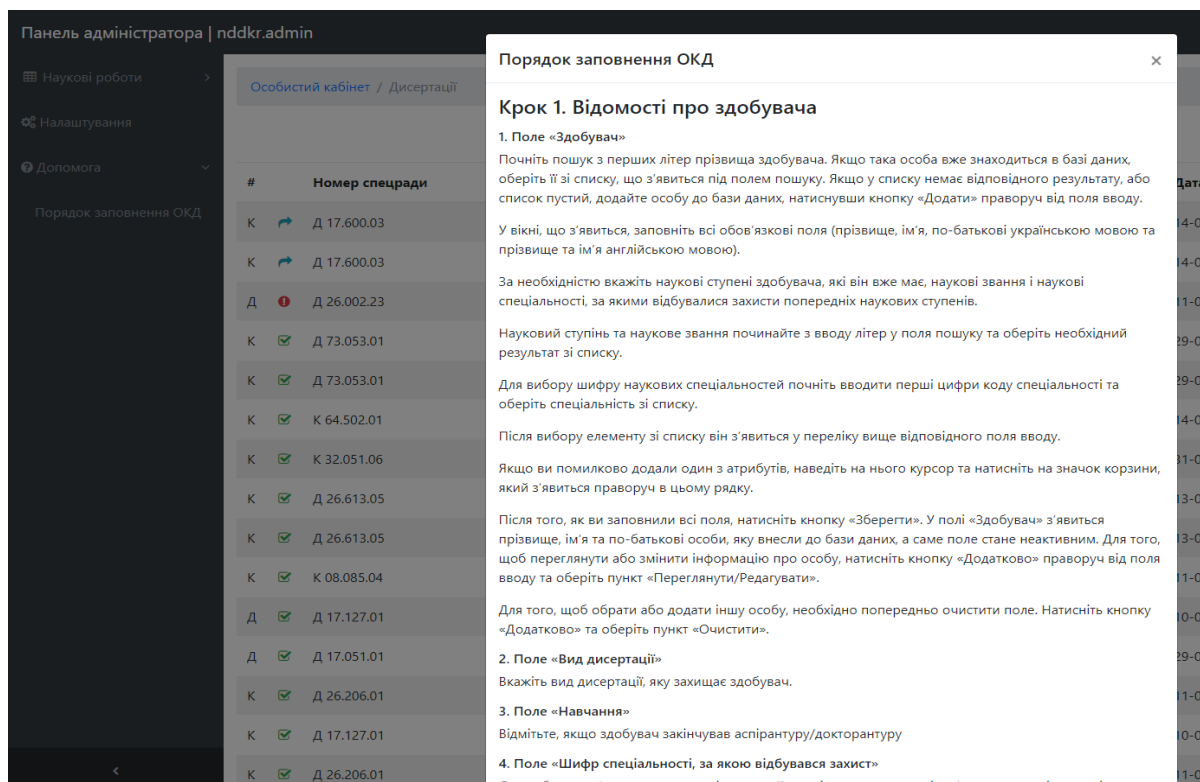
Панель адміністратора | nddkr.admin

Наукові роботи
Налаштування
Допомога
Порядок заповнення ОКД

Особистий кабінет / Дисертації

| # | | Номер спецради | Дата |
|---|---|---|---|
| К | | Д 17.600.03 | 14-0 |
| К | | Д 17.600.03 | 14-0 |
| Д | | Д 26.002.23 | 11-0 |
| К | | Д 73.053.01 | 29-0 |
| К | | Д 73.053.01 | 29-0 |
| К | | К 64.502.01 | 14-0 |
| К | | К 32.051.06 | 31-0 |
| К | | Д 26.613.05 | 13-0 |
| К | | Д 26.613.05 | 13-0 |
| К | | К 08.085.04 | 11-0 |
| Д | | Д 17.127.01 | 10-0 |
| Д | | Д 17.051.01 | 29-0 |
| К | | Д 26.206.01 | 11-0 |
| К | | Д 17.127.01 | 10-0 |
| К | | Д 26.206.01 | 11-0 |

Порядок заповнення ОКД ×

Крок 1. Відомості про здобувача

1. Поле «Здобувач»
Почніть пошук з перших літер прізвища здобувача. Якщо така особа вже знаходиться в базі даних, оберіть її зі списку, що з'явиться під полем пошуку. Якщо у списку немає відповідного результату, або список пустий, додайте особу до бази даних, натиснувши кнопку «Додати» праворуч від поля вводу.

У вікні, що з'явиться, заповніть всі обов'язкові поля (прізвище, ім'я, по-батькові українською мовою та прізвище та ім'я англійською мовою).

За необхідністю вкажіть наукові ступені здобувача, які він вже має, наукові звання і наукові спеціальності, за якими відбувалися захисти попередніх наукових ступенів.

Науковий ступінь та наукове звання починайте з вводу літер у поля пошуку та оберіть необхідний результат зі списку.

Для вибору шифру наукових спеціальностей почніть вводити перші цифри коду спеціальності та оберіть спеціальність зі списку.

Після вибору елементу зі списку він з'явиться у переліку вище відповідного поля вводу.

Якщо ви помилково додали один з атрибутів, наведіть на нього курсор та натисніть на значок корзини, який з'явиться праворуч в цьому рядку.

Після того, як ви заповнили всі поля, натисніть кнопку «Зберегти». У полі «Здобувач» з'явиться прізвище, ім'я та по-батькові особи, яку внесли до бази даних, а саме поле стане неактивним. Для того, щоб переглянути або змінити інформацію про особу, натисніть кнопку «Додатково» праворуч від поля вводу та оберіть пункт «Переглянути/Редагувати».

Для того, щоб обрати або додати іншу особу, необхідно попередньо очистити поле. Натисніть кнопку «Додатково» та оберіть пункт «Очистити».

2. Поле «Вид дисертації»
Вкажіть вид дисертації, яку захищає здобувач.

3. Поле «Навчання»
Відмітьте, якщо здобувач закінчував аспірантуру/докторантуру

4. Поле «Шифр спеціальності, за якою відбувався захист»
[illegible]